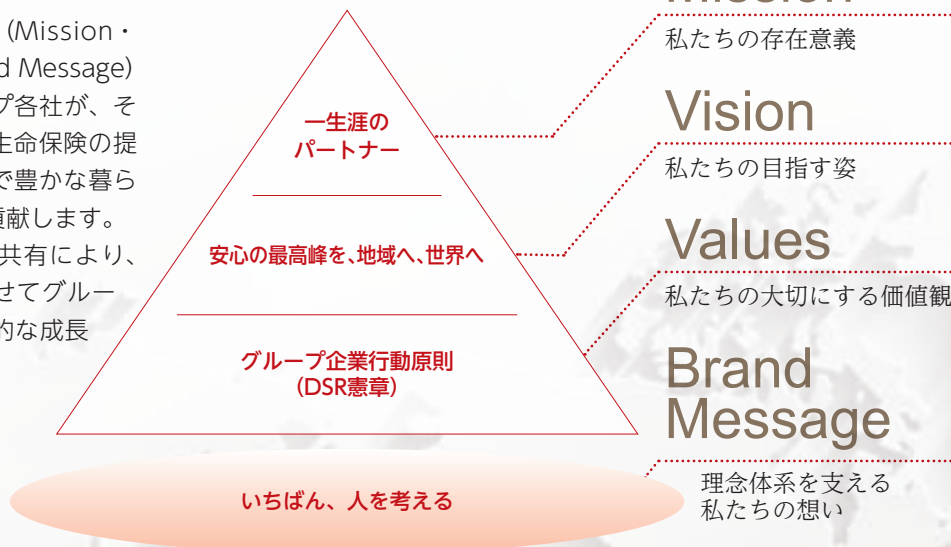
(Mission・
d Message)
プ各社が、そ
生命保険の提
で豊かな暮ら
貢献します。
共有により、
せてグルー
的な成長

一生涯の
パートナー

安心の最高峰を、地域へ、世界へ

グループ企業行動原則
(DSR憲章)

いちばん、人を考える

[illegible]
私たちの存在意義

Vision
私たちの目指す姿

Values
私たちの大切にする価値観

Brand
Message
理念体系を支える
私たちの想い